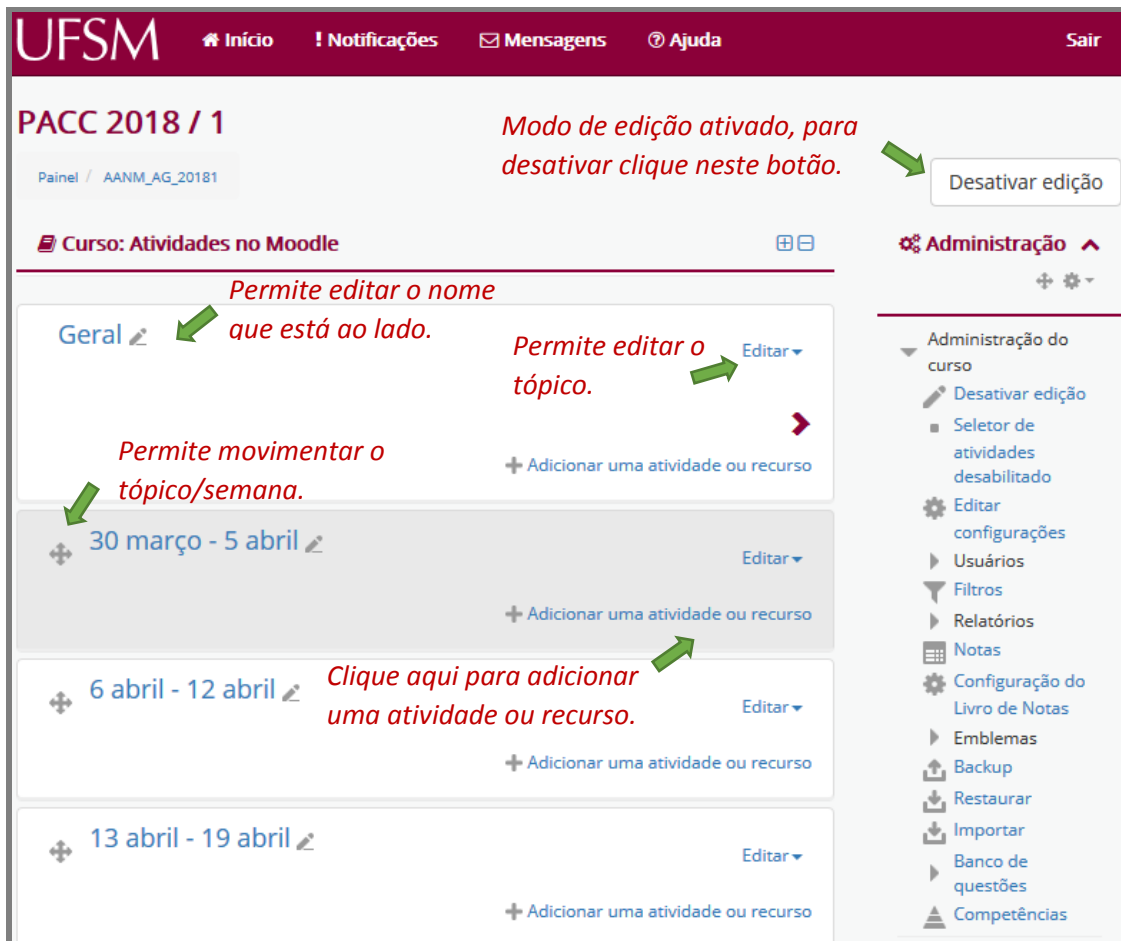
UFSM Início ! Notificações Mensagens Ajuda Sair

PACC 2018 / 1

Painel / AANM_AG_20181

Modo de edição ativado, para desativar clique neste botão.

Desativar edição

Curso: Atividades no Moodle

Administração

Geral

Permite editar o nome que está ao lado.

Permite editar o tópico.

Editar

Adicionar uma atividade ou recurso

Permite movimentar o tópico/semana.

30 março - 5 abril

Editar

Adicionar uma atividade ou recurso

6 abril - 12 abril

Clique aqui para adicionar uma atividade ou recurso.

Editar

Adicionar uma atividade ou recurso

13 abril - 19 abril

Editar

Adicionar uma atividade ou recurso

Administração do curso
Desativar edição
Seletor de atividades desabilitado
Editar configurações
Usuários
Filtros
Relatórios
Notas
Configuração do Livro de Notas
Emblemas
Backup
Restaurar
Importar
Banco de questões
Competências